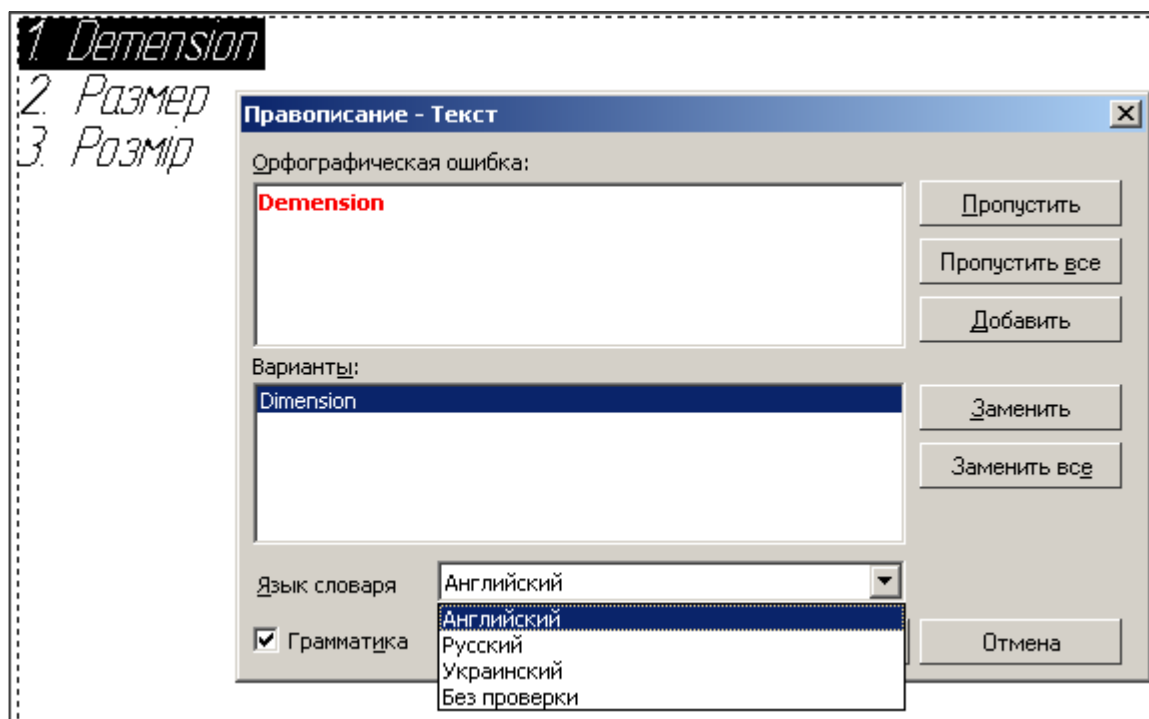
1. Demension
2. Размер
3. Розмір

Правописание - Текст

Орфографическая ошибка:

Demension

Пропустить

Пропустить все

Добавить

Варианты:

Dimension

Заменить

Заменить все

Язык словаря

Английский

Английский
Русский
Украинский
Без проверки

Грамматика

Отмена